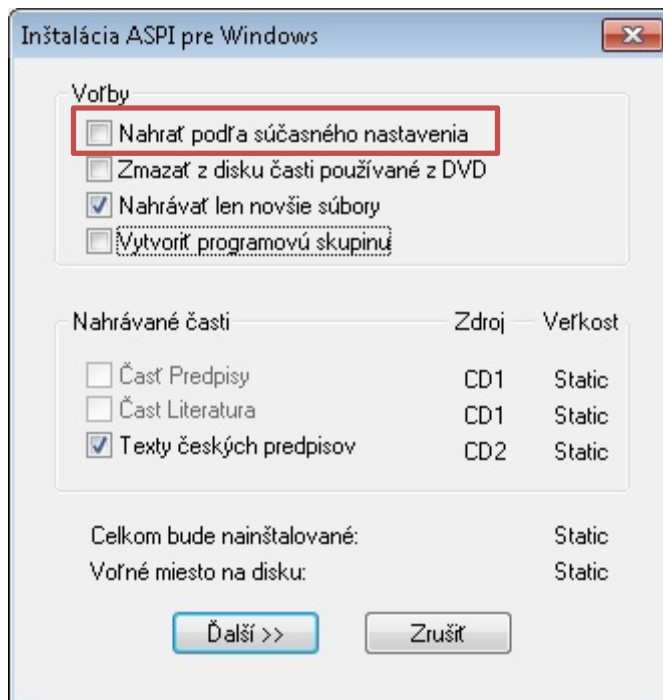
Inštalácia ASPI pre Windows

Voľby

Nahrať podľa súčasného nastavenia

Zmazať z disku časti používané z DVD

Nahrávať len novšie súbory

Vytvoriť programovú skupinu

| Nahrávané časti | Zdroj | Veľkost |
|---|---|---|
| Časť Predpisy | CD1 | Static |
| Časť Literatura | CD1 | Static |
| Texty českých predpisov | CD2 | Static |

Celkom bude nainštalované: Static

Voľné miesto na disku: Static

Ďalší >>

Zrušiť